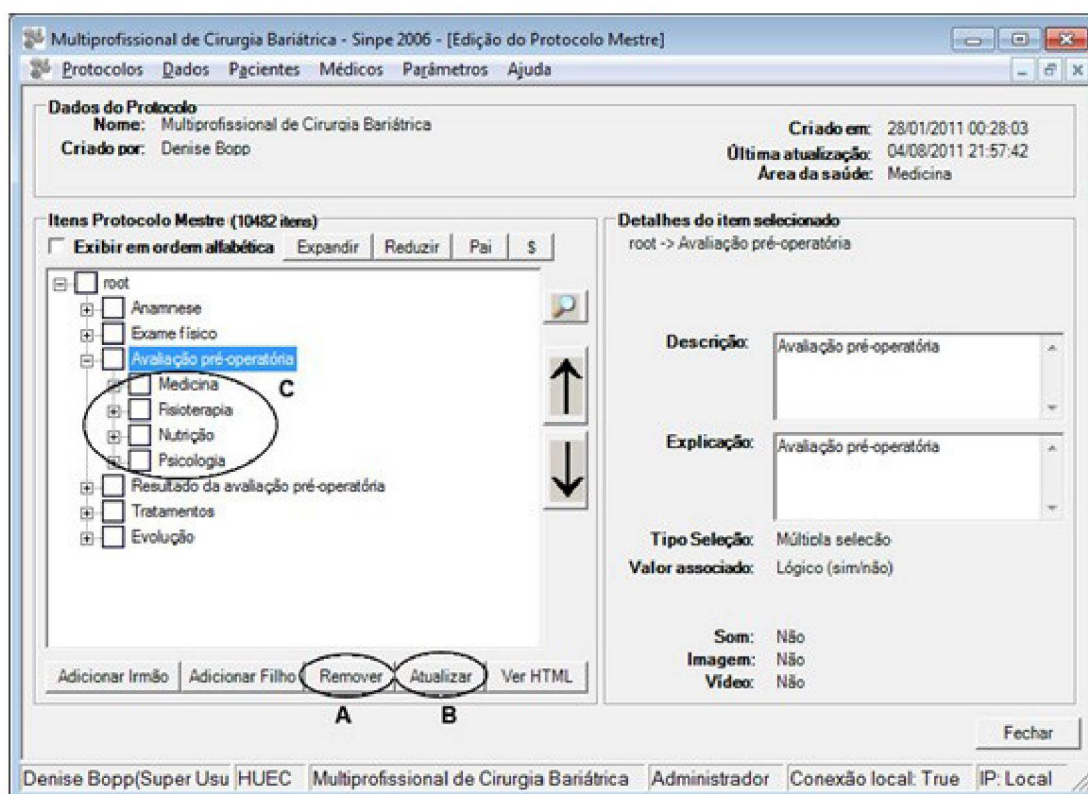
Multiprofissional de Cirurgia Bariátrica - Sinpe 2006 - [Edição do Protocolo Mestre]

Protocolos Dados Pacientes Médicos Parâmetros Ajuda

Dados do Protocolo
Nome: Multiprofissional de Cirurgia Bariátrica
Criado por: Denise Bopp

Criado em: 28/01/2011 00:28:03
Última atualização: 04/08/2011 21:57:42
Área da saúde: Medicina

Itens Protocolo Mestre (10482 itens)
Exibir em ordem alfabética | Expandir | Reduzir | Pai | $

root
Anamnese
Exame físico
Avaliação pré-operatória
Medicina
Fisioterapia
Nutrição
Psicologia
Resultado da avaliação pré-operatória
Tratamentos
Evolução

C

Adicionar Irmão | Adicionar Filho | Remover | Atualizar | Ver HTML

A B

Detalhes do item selecionado
root -> Avaliação pré-operatória

Descrição: Avaliação pré-operatória

Explicação: Avaliação pré-operatória

Tipo Seleção: Múltiola selecão
Valor associado: Lógico (sim/não)

Som: Não
Imagem: Não
Video: Não

Fechar

Denise Bopp(Super Usu | HUEC | Multiprofissional de Cirurgia Bariátrica | Administrador | Conexão local: True | IP: Local